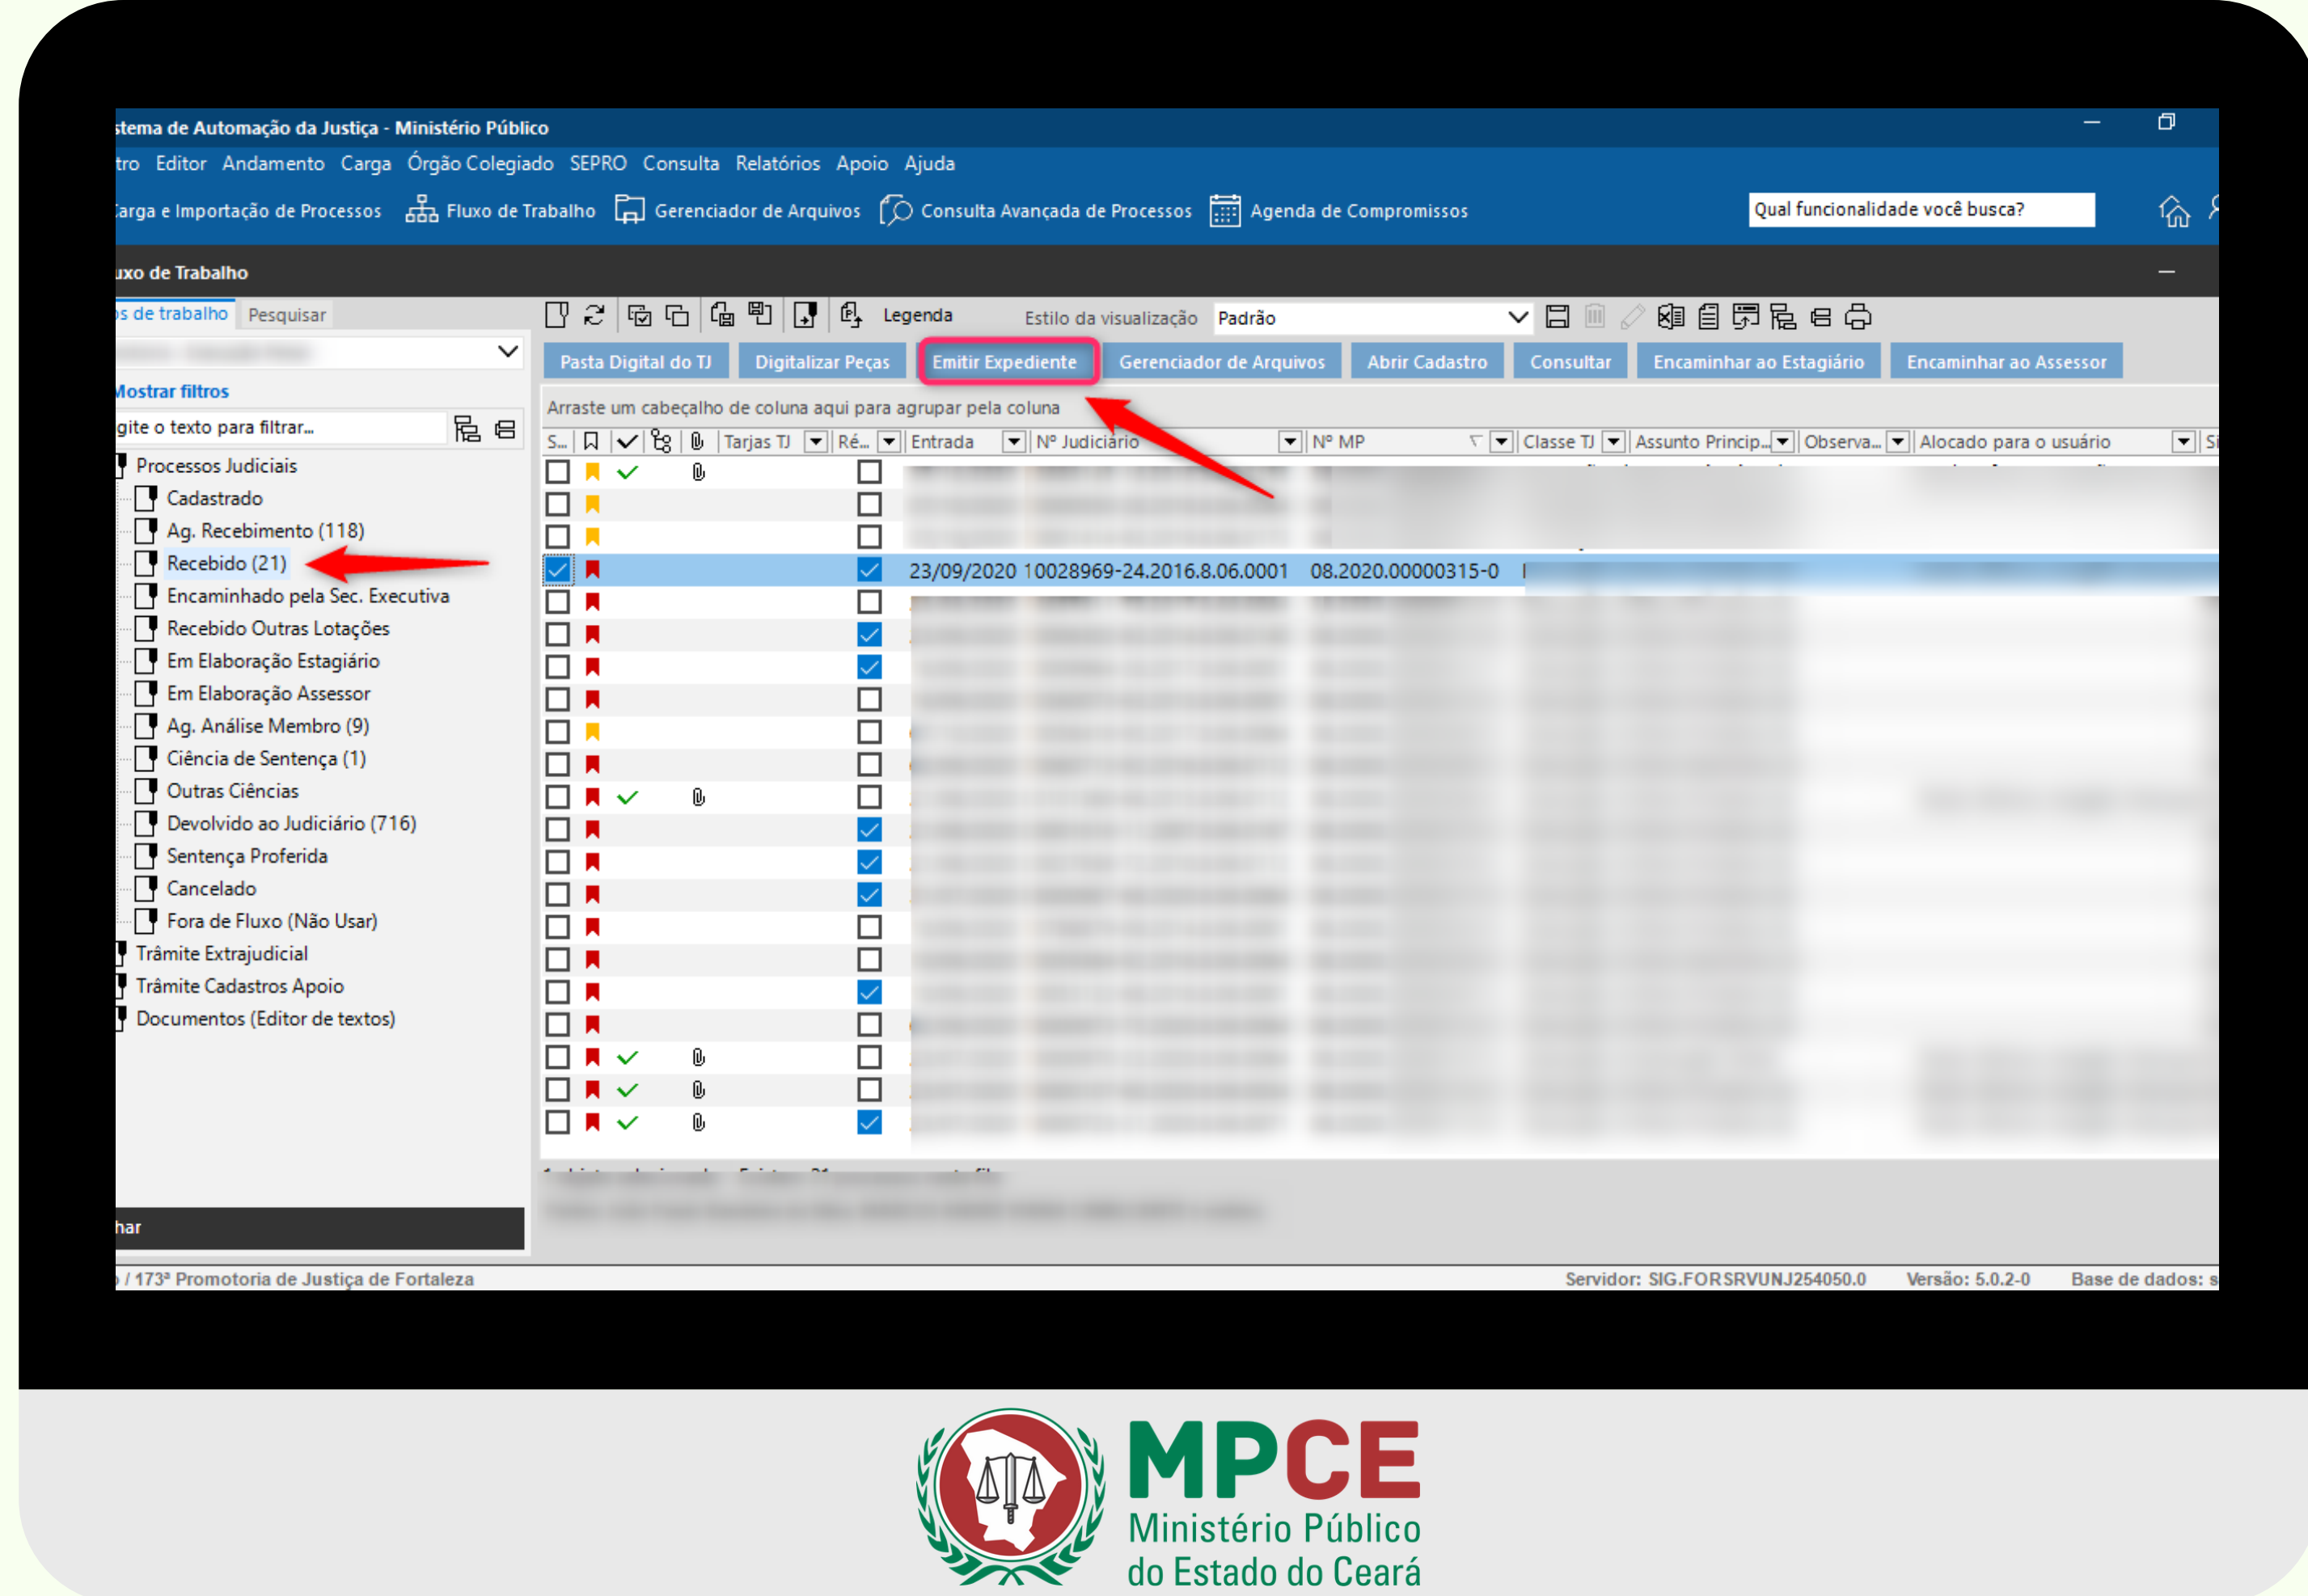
stema de Automação da Justiça - Ministério Público

tro Editor Andamento Carga Órgão Colegiado SEPRO Consulta Relatórios Apoio Ajuda

arga e Importação de Processos Fluxo de Trabalho Gerenciador de Arquivos Consulta Avançada de Processos Agenda de Compromissos Qual funcionalidade você busca?

uxo de Trabalho

s de trabalho Pesquisar

Mostrar filtros

gite o texto para filtrar...

Processos Judiciais
Cadastrado
Ag. Recebimento (118)
Recebido (21)
Encaminhado pela Sec. Executiva
Recebido Outras Lotações
Em Elaboração Estagiário
Em Elaboração Assessor
Ag. Análise Membro (9)
Ciência de Sentença (1)
Outras Ciências
Devolvido ao Judiciário (716)
Sentença Proferida
Cancelado
Fora de Fluxo (Não Usar)
Trâmite Extrajudicial
Trâmite Cadastros Apoio
Documentos (Editor de textos)

har

Legenda Estilo da visualização Padrão

Pasta Digital do TJ Digitalizar Peças Emitir Expediente Gerenciador de Arquivos Abrir Cadastro Consultar Encaminhar ao Estagiário Encaminhar ao Assessor

Arraste um cabeçalho de coluna aqui para agrupar pela coluna

| S... | | | | | Tarjas TJ | Ré... | Entrada | Nº Judiciário | Nº MP | Classe TJ | Assunto Princip... | Observa... | Alocado para o usuário |
|---|---|---|---|---|---|---|---|---|---|---|---|---|---|
| | | | | | | | 23/09/2020 | 10028969-24.2016.8.06.0001 | 08.2020.00000315-0 | | | | |

/ 173ª Promotoria de Justiça de Fortaleza Servidor: SIG.FORSRVUNJ254050.0 Versão: 5.0.2-0 Base de dados: s

MPCE
Ministério Público
do Estado do Ceará